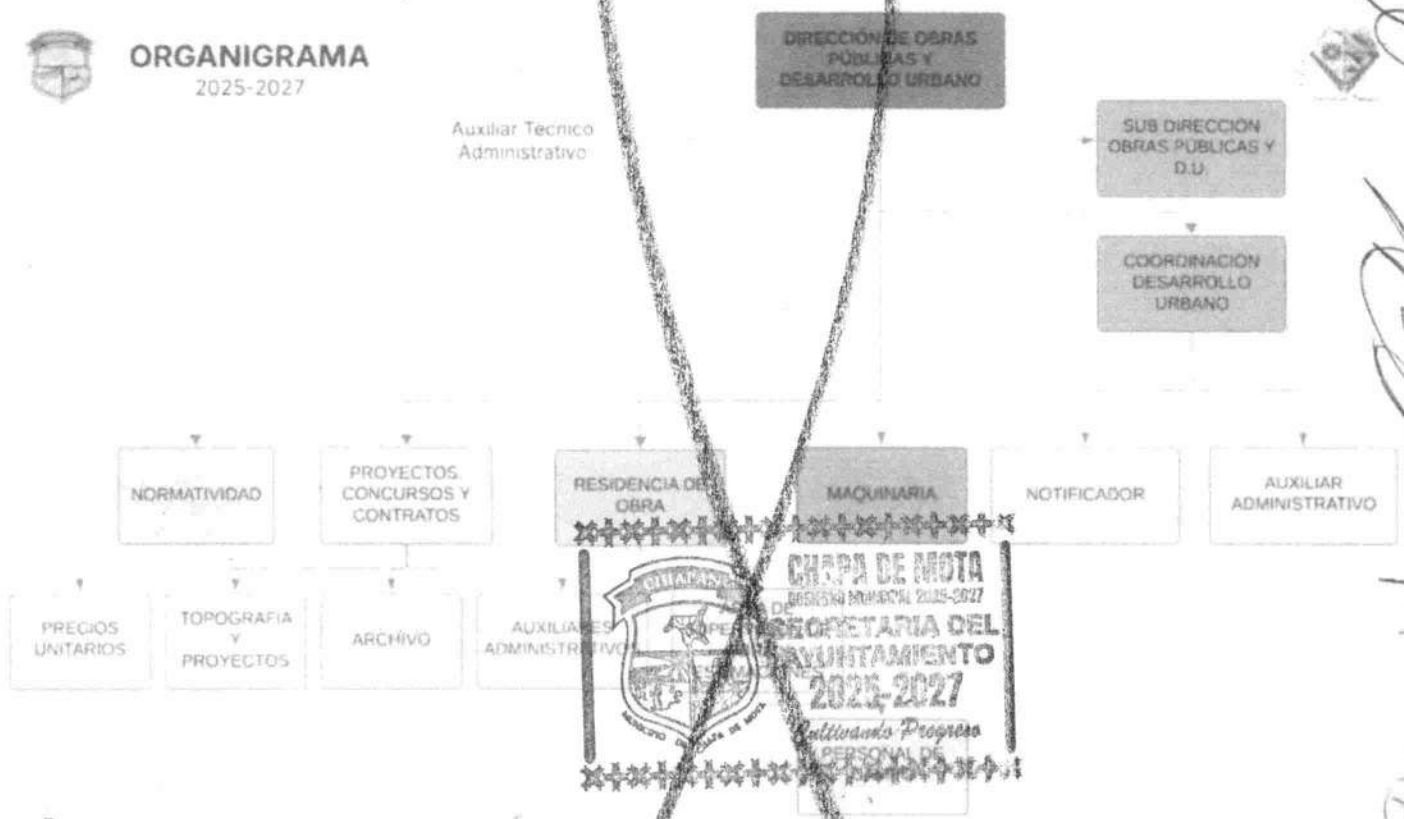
ORGANIGRAMA
2025-2027

DIRECCIÓN DE OBRAS PÚBLICAS Y DESARROLLO URBANO

Auxiliar Tecnico Administrativo

SUB DIRECCION OBRAS PÚBLICAS Y D.U.

COORDINACION DESARROLLO URBANO

NORMATIVIDAD

PROYECTOS CONCURSOS Y CONTRATOS

RESIDENCIA DE OBRA

MAQUINARIA

NOTIFICADOR

AUXILIAR ADMINISTRATIVO

PRECIOS UNITARIOS

TOPOGRAFIA Y PROYECTOS

ARCHIVO

AUXILIARES ADMINISTRATIVO

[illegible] PERSONAL DE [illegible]

CHAPA DE MOTA
GOBIERNO MUNICIPAL 2025-2027
SECRETARIA DEL AYUNTAMIENTO
2025-2027
Cultivando Progreso
MUNICIPIO CHAPA DE MOTA
CHAPA DE MOTA